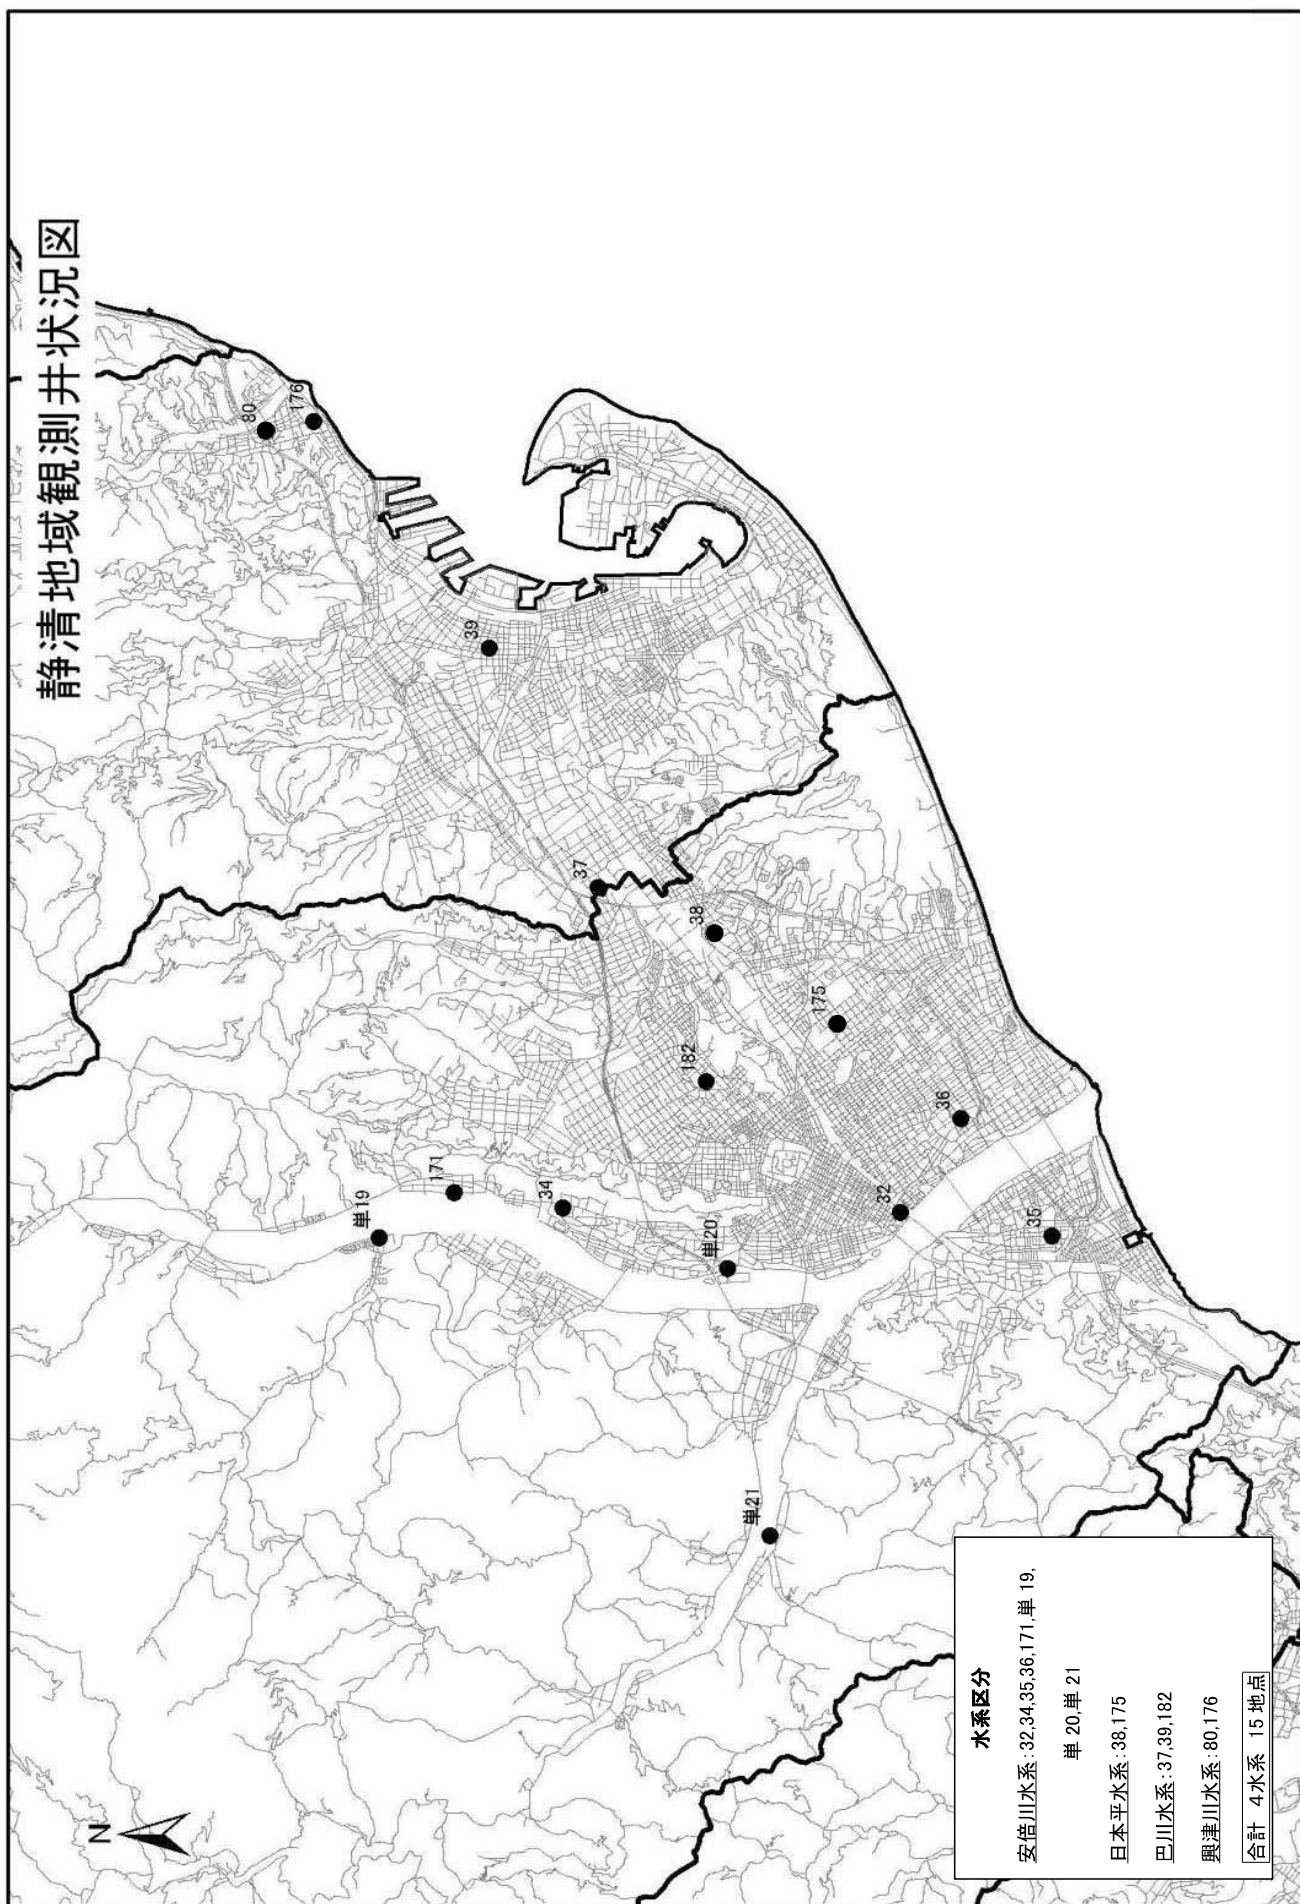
静清地域観測井状況図

80
176
39
37
38
175
182
36
171
34
単19
単20
32
35
単21

N

水系区分

安倍川水系：32,34,35,36,171,単19,
単20,単21

日本平水系：38,175

巴川水系：37,39,182

興津川水系：80,176

合計　4水系　15地点